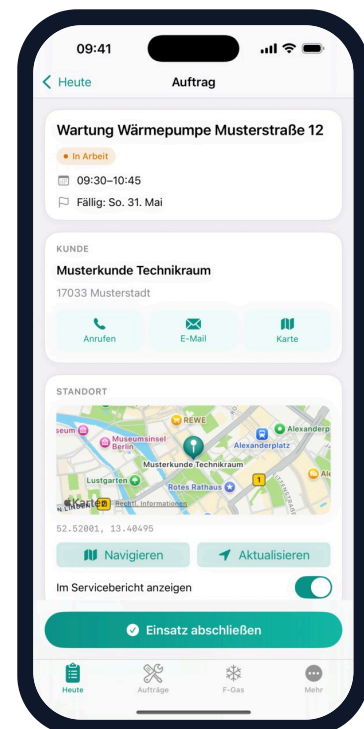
09:41

Heute
Auftrag

Wartung Wärmepumpe Musterstraße 12
• In Arbeit
09:30–10:45
Fällig: So. 31. Mai

KUNDE
Musterkunde Technikraum
17033 Musterstadt

Anrufen
E-Mail
Karte

STANDORT
REWE
seum
Museumsinsel Berlin
Alexanderplatz
Alexanderp
Musterkunde Technikraum
Lustgarten
Rotes Rathaus
Karten
Rechtl. Informationen
52.52001, 13.40495

Navigieren
Aktualisieren

Im Servicebericht anzeigen

Einsatz abschließen

Heute
Aufträge
F-Gas
Mehr